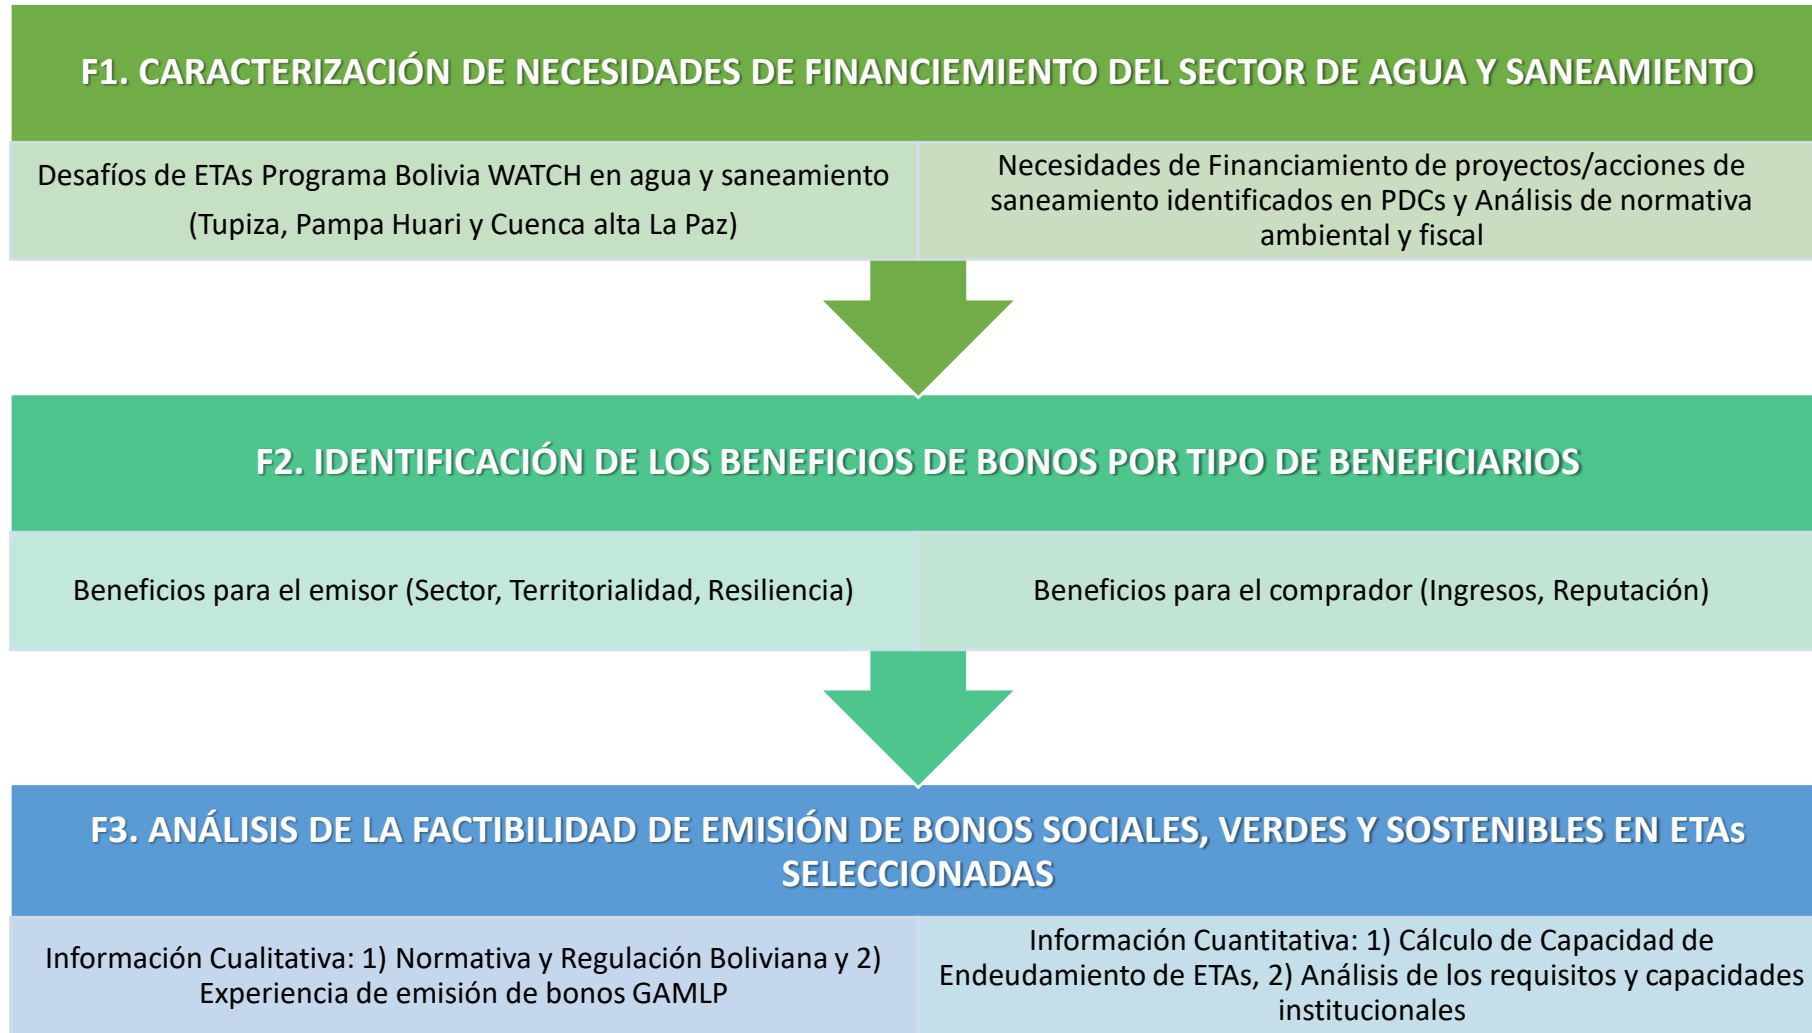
F1. CARACTERIZACIÓN DE NECESIDADES DE FINANCIEMIENTO DEL SECTOR DE AGUA Y SANEAMIENTO

Desafíos de ETAs Programa Bolivia WATCH en agua y saneamiento (Tupiza, Pampa Huari y Cuenca alta La Paz)

Necesidades de Financiamiento de proyectos/acciones de saneamiento identificados en PDCs y Análisis de normativa ambiental y fiscal

F2. IDENTIFICACIÓN DE LOS BENEFICIOS DE BONOS POR TIPO DE BENEFICIARIOS

Beneficios para el emisor (Sector, Territorialidad, Resiliencia)

Beneficios para el comprador (Ingresos, Reputación)

F3. ANÁLISIS DE LA FACTIBILIDAD DE EMISIÓN DE BONOS SOCIALES, VERDES Y SOSTENIBLES EN ETAs SELECCIONADAS

Información Cualitativa: 1) Normativa y Regulación Boliviana y 2) Experiencia de emisión de bonos GAMLP

Información Cuantitativa: 1) Cálculo de Capacidad de Endeudamiento de ETAs, 2) Análisis de los requisitos y capacidades institucionales